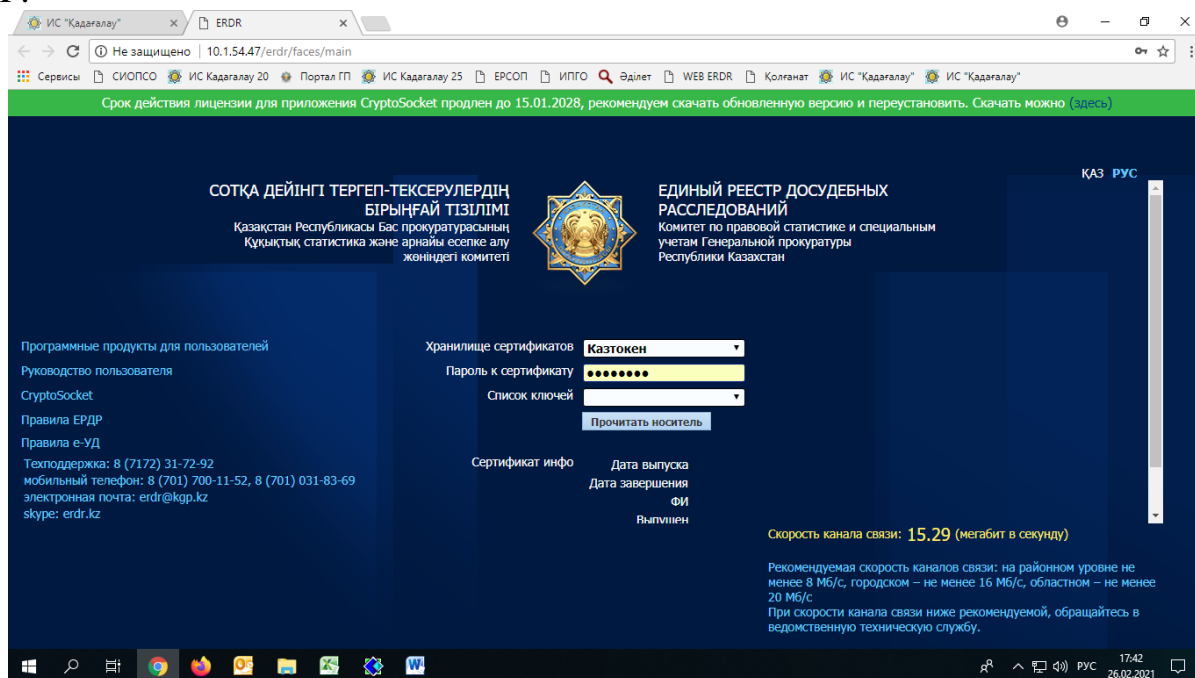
ИС "Қадағалау" × ERDR ×

Не защищено | 10.1.54.47/erdr/faces/main

Сервисы СИОПСО ИС Кадагалау 20 Портал ГП ИС Кадагалау 25 ЕРСОП ИПГО Әділет WEB ERDR Қолғанат ИС "Кадағалау" ИС "Қадағалау"

Срок действия лицензии для приложения CryptoSocket продлен до 15.01.2028, рекомендуем скачать обновленную версию и переустановить. Скачать можно (здесь)

ҚАЗ РУС

СОТҚА ДЕЙІНГІ ТЕРГЕП-ТЕКСЕРУЛЕРДІҢ БІРЫҢҒАЙ ТІЗІЛІМІ
Қазақстан Республикасы Бас прокуратурасының Құқықтық статистика және арнайы есепке алу жөніндегі комитеті

ЕДИНЫЙ РЕЕСТР ДОСУДЕБНЫХ РАССЛЕДОВАНИЙ
Комитет по правовой статистике и специальным учетам Генеральной прокуратуры Республики Казахстан

Программные продукты для пользователей
Руководство пользователя
CryptoSocket
Правила ЕРДР
Правила е-УД
Техподдержка: 8 (7172) 31-72-92
мобильный телефон: 8 (701) 700-11-52, 8 (701) 031-83-69
электронная почта: erdr@kgp.kz
skype: erdr.kz

Хранилище сертификатов Казтокен
Пароль к сертификату ••••••••
Список ключей
Прочитать носитель

Сертификат инфо
Дата выпуска
Дата завершения
ФИ
Выпущен

Скорость канала связи: 15.29 (мегабит в секунду)

Рекомендуемая скорость каналов связи: на районном уровне не менее 8 Мб/с, городском – не менее 16 Мб/с, областном – не менее 20 Мб/с
При скорости канала связи ниже рекомендуемой, обращайтесь в ведомственную техническую службу.

РУС 17:42 26.02.2021